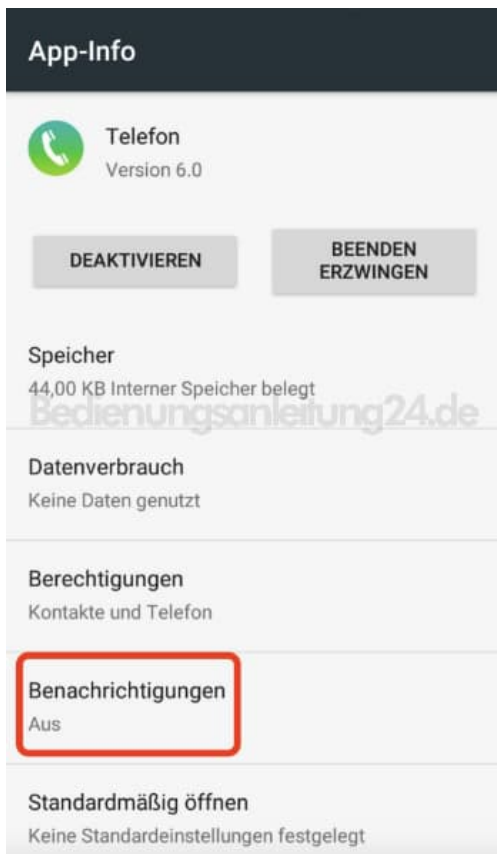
App-Info

Telefon
Version 6.0

DEAKTIVIEREN

BEENDEN ERZWINGEN

Speicher
44,00 KB Interner Speicher belegt

Bedienungsanleitung24.de

Datenverbrauch
Keine Daten genutzt

Berechtigungen
Kontakte und Telefon

Benachrichtigungen
Aus

Standardmäßig öffnen
Keine Standardeinstellungen festgelegt